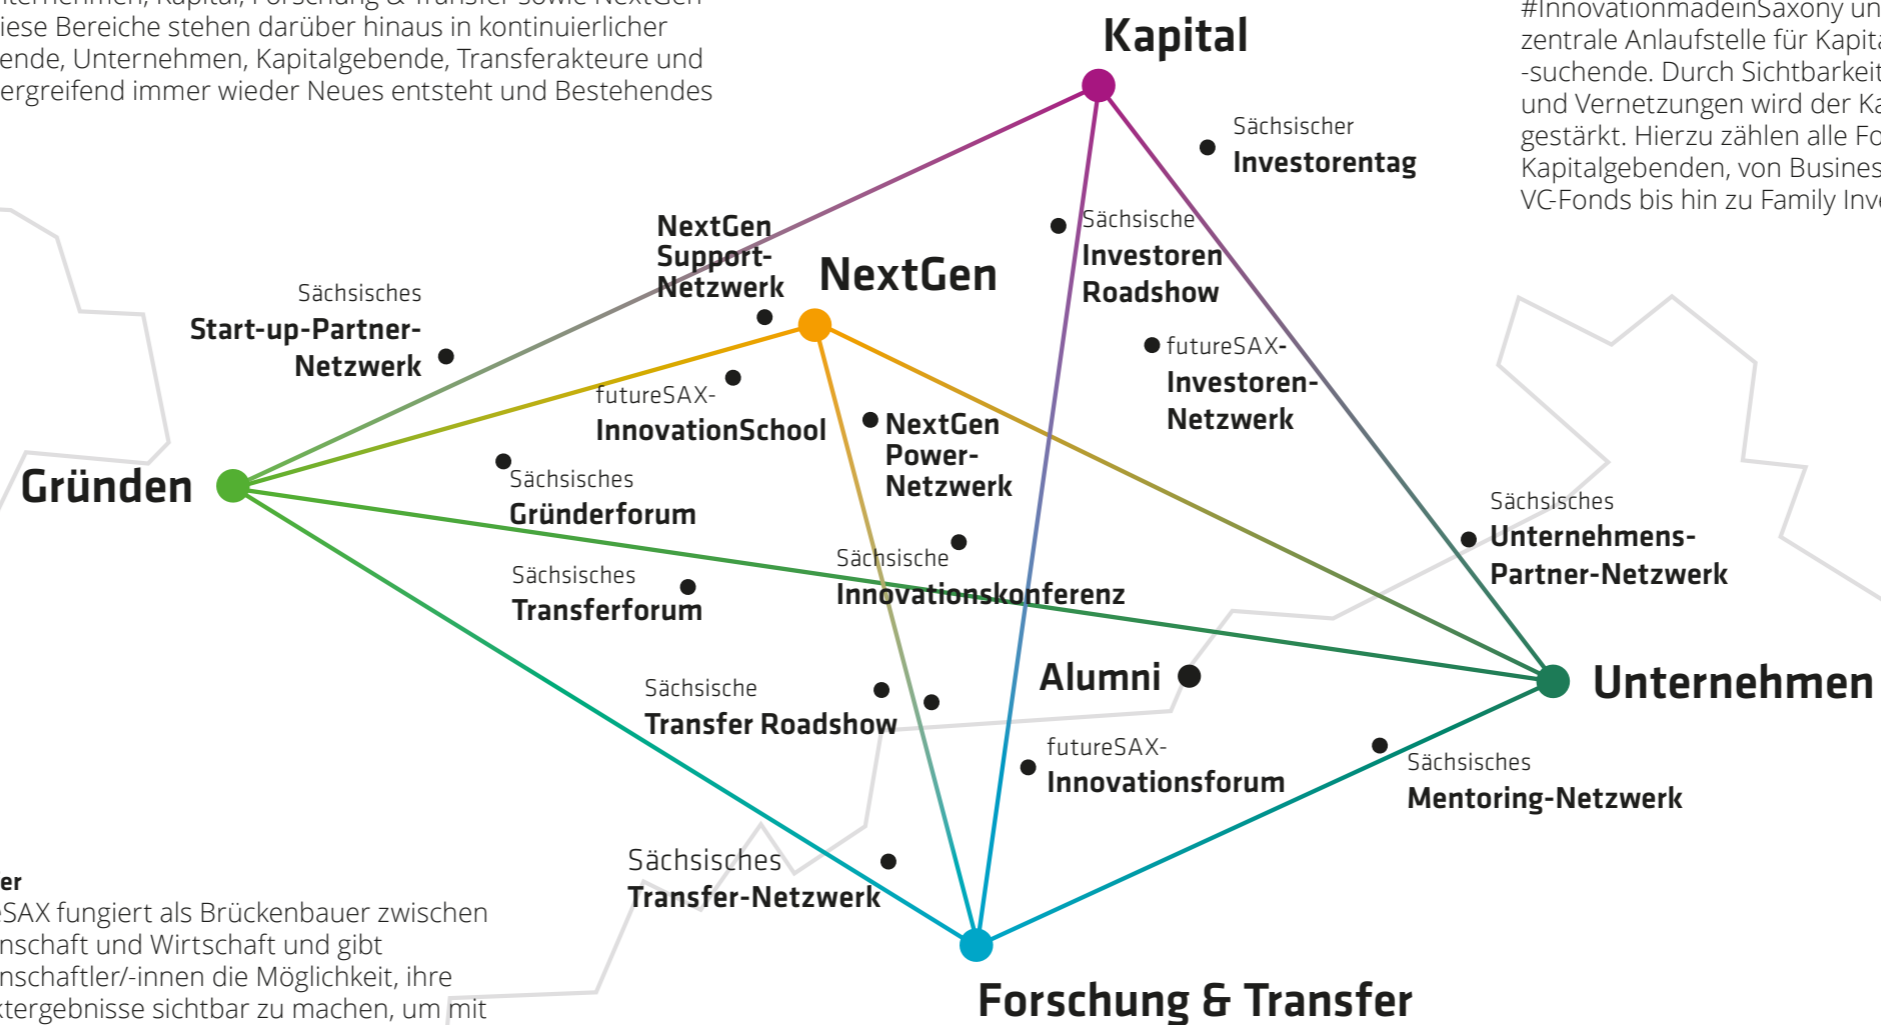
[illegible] Unternehmen, Kapital, Forschung & Transfer sowie NextGen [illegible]iese Bereiche stehen darüber hinaus in kontinuierlicher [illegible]ende, Unternehmen, Kapitalgebende, Transferakteure und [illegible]ergreifend immer wieder Neues entsteht und Bestehendes

Kapital

#InnovationmadeinSaxony un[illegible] zentrale Anlaufstelle für Kapita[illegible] -suchende. Durch Sichtbarkeit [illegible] und Vernetzungen wird der Ka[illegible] gestärkt. Hierzu zählen alle Fo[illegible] Kapitalgebenden, von Busines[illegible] VC-Fonds bis hin zu Family Inve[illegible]

Sächsischer Investorentag

Sächsische Investoren Roadshow

NextGen Support-Netzwerk

NextGen

Sächsisches Start-up-Partner-Netzwerk

futureSAX-Investoren-Netzwerk

futureSAX-InnovationSchool

NextGen Power-Netzwerk

Gründen

Sächsisches Gründerforum

Sächsisches Unternehmens-Partner-Netzwerk

Sächsische Innovationskonferenz

Sächsisches Transferforum

Alumni

Unternehmen

Sächsische Transfer Roadshow

futureSAX-Innovationsforum

Sächsisches Mentoring-Netzwerk

Sächsisches Transfer-Netzwerk

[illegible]er
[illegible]SAX fungiert als Brückenbauer zwischen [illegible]nschaft und Wirtschaft und gibt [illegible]nschaftler/-innen die Möglichkeit, ihre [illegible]tergebnisse sichtbar zu machen, um mit

Forschung & Transfer